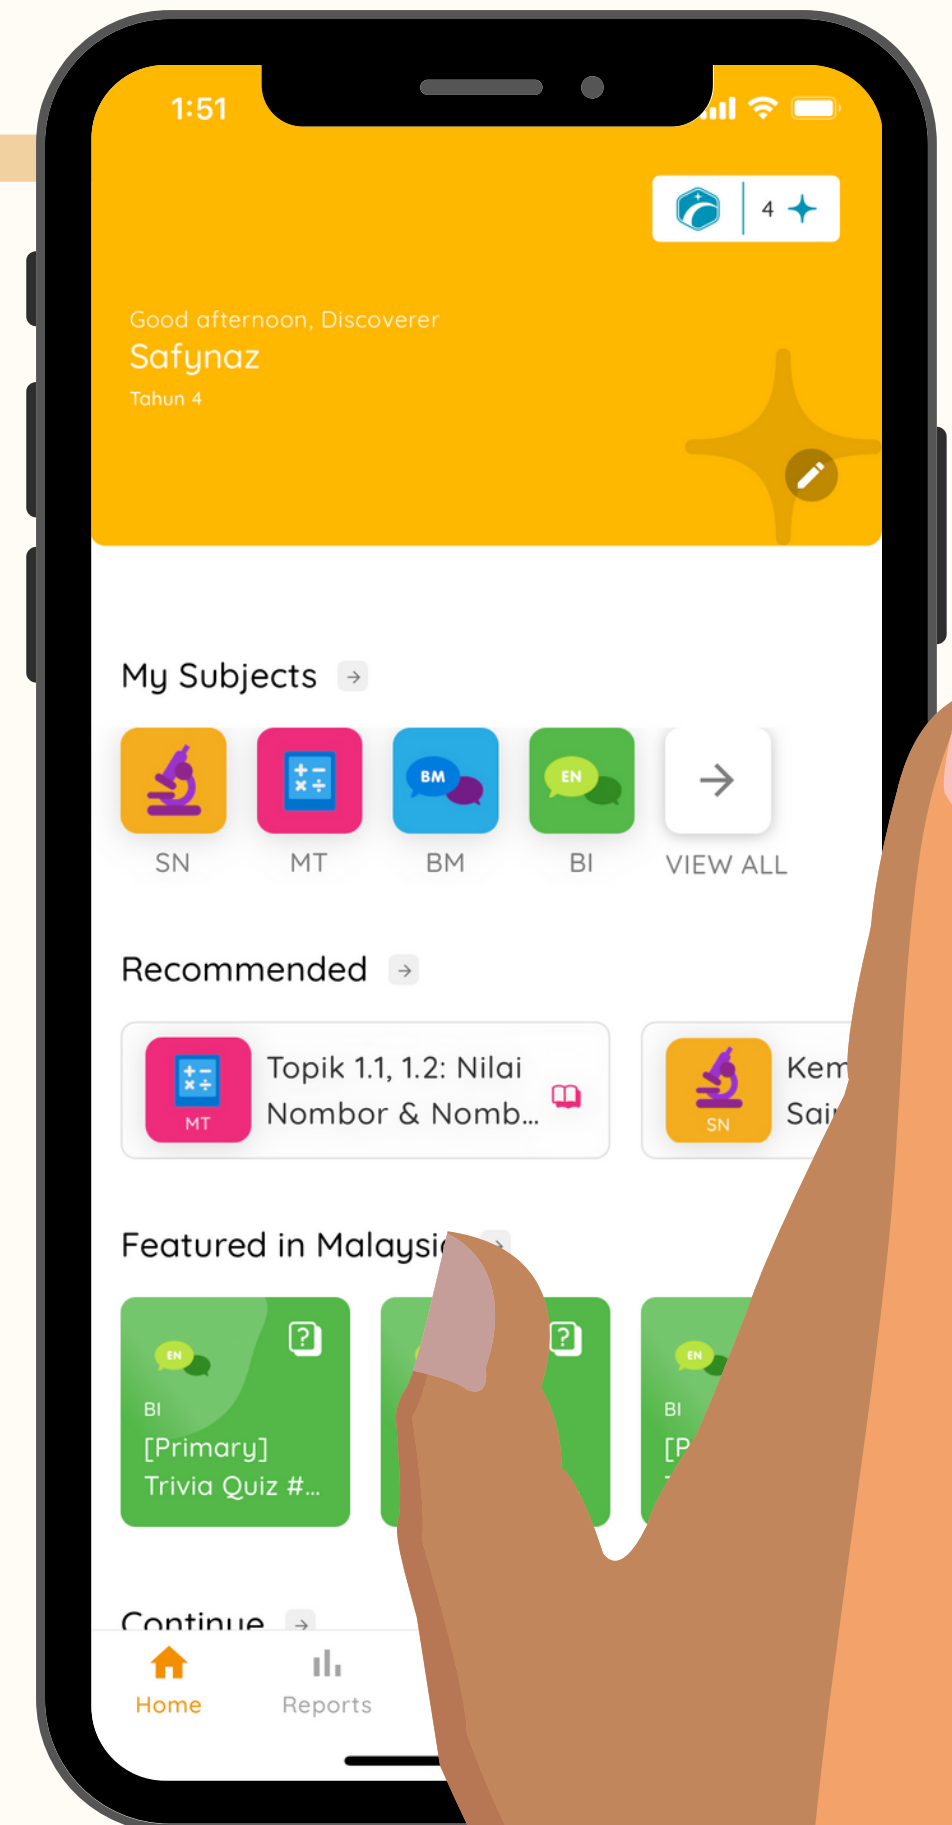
1:51

4

Good afternoon, Discoverer
Safynaz
Tahun 4

My Subjects

SN MT BM BI VIEW ALL

BM EN

Recommended

MT
Topik 1.1, 1.2: Nilai Nombor & Nomb...

SN
Kem Sai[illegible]

Featured in Malaysi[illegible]

EN
BI
[Primary] Trivia Quiz #...

EN
BI
[P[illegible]

Continue

Home Reports